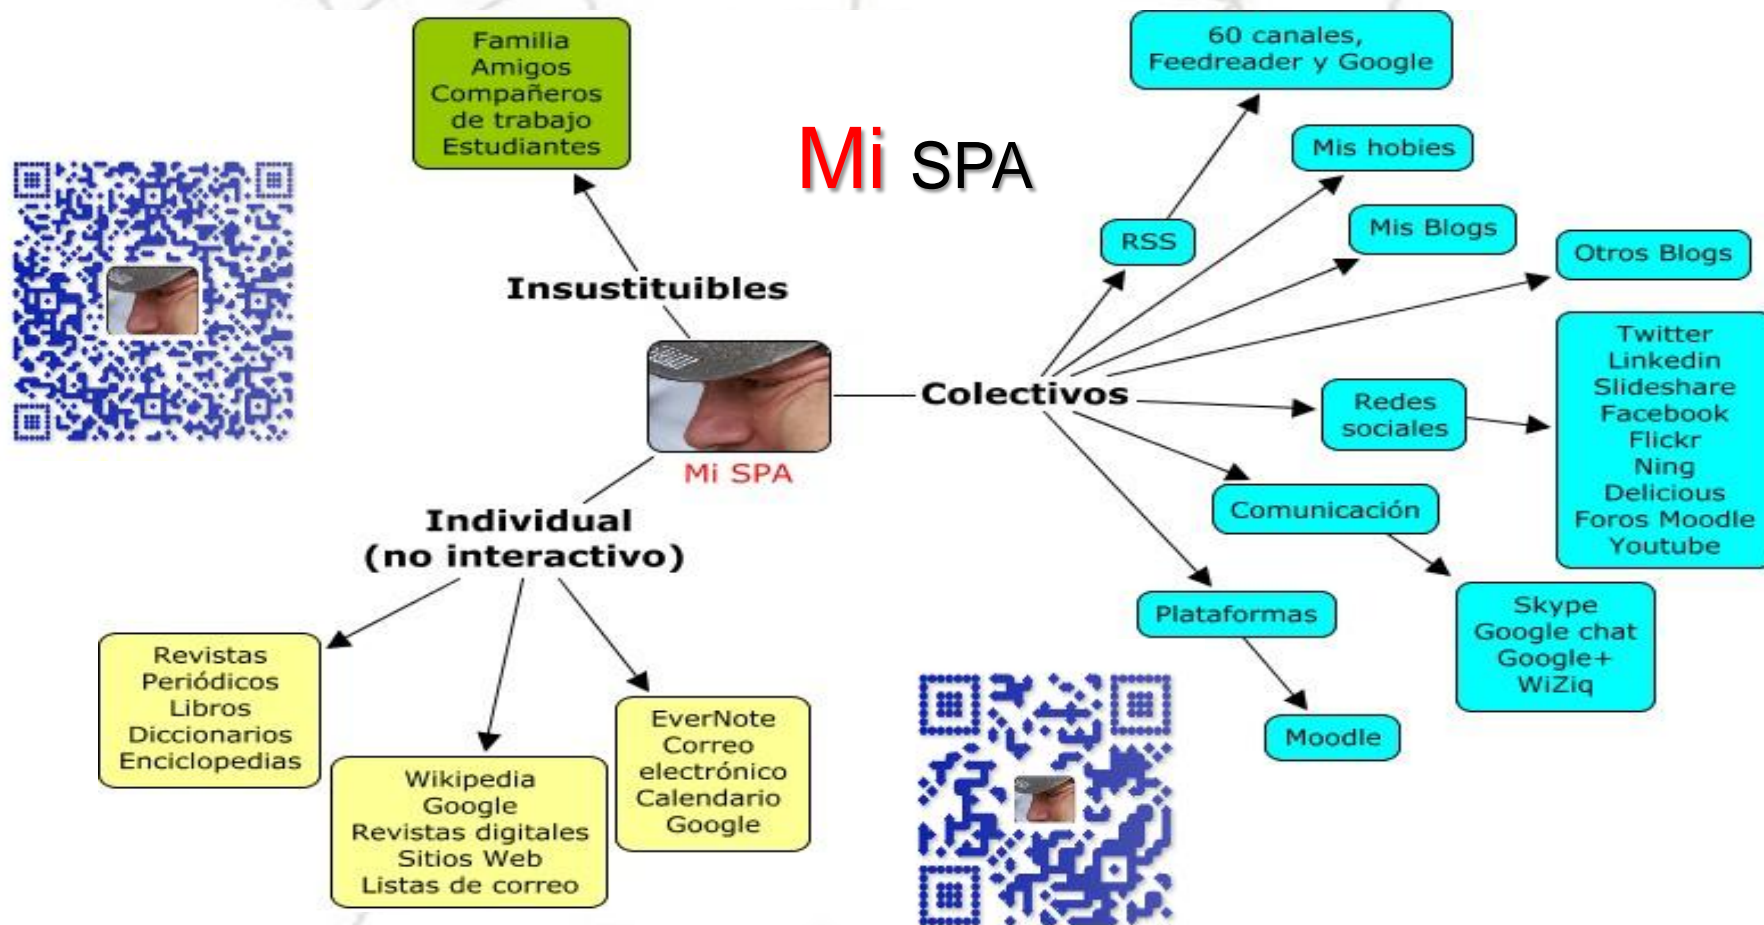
Mi SPA

Familia
Amigos
Compañeros de trabajo
Estudiantes

Insustituibles

Mi SPA

Colectivos

Individual (no interactivo)

RSS

60 canales, Feedreader y Google

Mis hobies

Mis Blogs

Otros Blogs

Redes sociales

Twitter
Linkedin
Slideshare
Facebook
Flickr
Ning
Delicious
Foros Moodle
Youtube

Comunicación

Skype
Google chat
Google+
WiZiq

Plataformas

Moodle

Revistas
Periódicos
Libros
Diccionarios
Enciclopedias

Wikipedia
Google
Revistas digitales
Sitios Web
Listas de correo

EverNote
Correo electrónico
Calendario Google